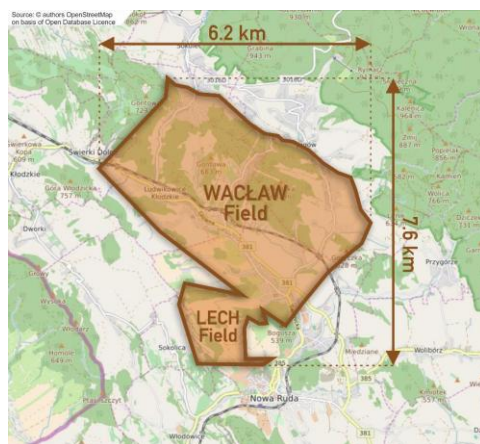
Source: © authors OpenStreetMap on basis of Open Database Licence

6.2 km

7.6 km

WACŁAW Field

LECH Field

Grabina 943 m

Świerki Dolne

Kłodzkie

Góra Włodzicka 757 m

Dworki

Ludwikowice Kłodzkie

Sokolica

Nowa Ruda

Przygórze

Wolibórz

Miedzianе

Bożków

381

385

Kalenica 964 m

Włodowice

Hornik 649 m

Przyłęk